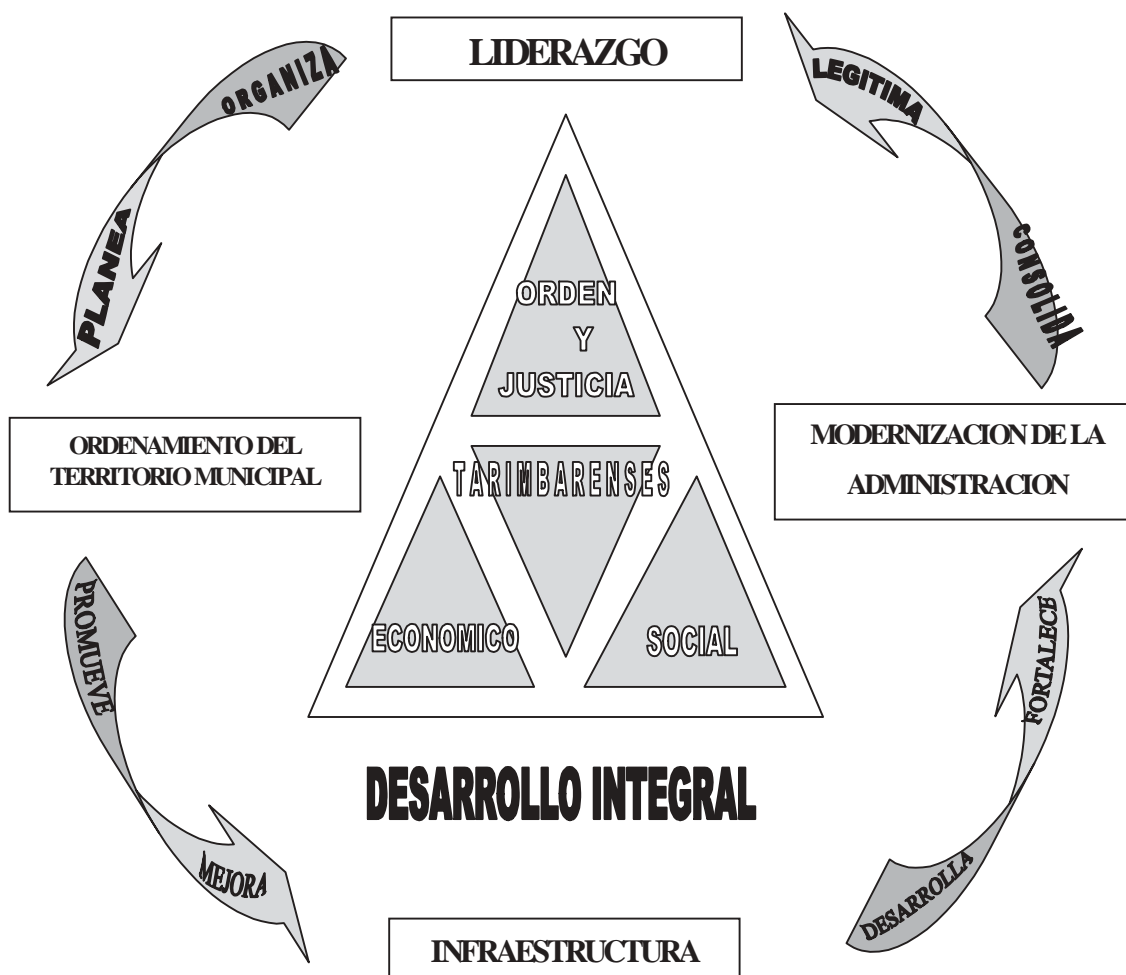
LIDERAZGO

ORGANIZA

PLANEA

LEGITIMA

CONSOLIDA

ORDEN Y JUSTICIA

TARIMBARENSES

ECONOMICO

SOCIAL

ORDENAMIENTO DEL TERRITORIO MUNICIPAL

MODERNIZACION DE LA ADMINISTRACION

PROMUEVE

MEJORA

FORTALECE

DESARROLLA

DESARROLLO INTEGRAL

INFRAESTRUCTURA